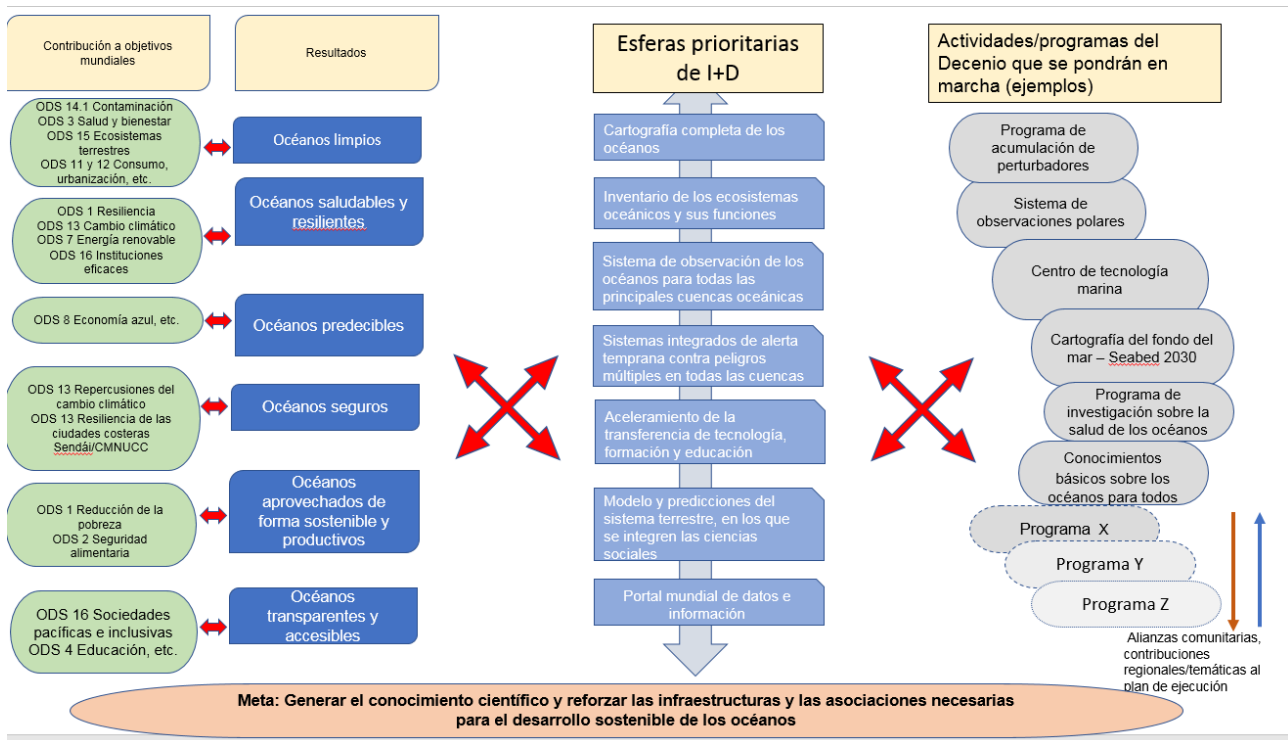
Contribución a objetivos mundiales

Resultados

Esferas prioritarias de I+D

Actividades/programas del Decenio que se pondrán en marcha (ejemplos)

ODS 14.1 Contaminación
ODS 3 Salud y bienestar
ODS 15 Ecosistemas terrestres
ODS 11 y 12 Consumo, urbanización, etc.

Océanos limpios

ODS 1 Resiliencia
ODS 13 Cambio climático
ODS 7 Energía renovable
ODS 16 Instituciones eficaces

Océanos saludables y resilientes

ODS 8 Economía azul, etc.

Océanos predecibles

ODS 13 Repercusiones del cambio climático
ODS 13 Resiliencia de las ciudades costeras
Sendái/CMNUCC

Océanos seguros

ODS 1 Reducción de la pobreza
ODS 2 Seguridad alimentaria

Océanos aprovechados de forma sostenible y productivos

ODS 16 Sociedades pacíficas e inclusivas
ODS 4 Educación, etc.

Océanos transparentes y accesibles

Cartografía completa de los océanos

Inventario de los ecosistemas oceánicos y sus funciones

Sistema de observación de los océanos para todas las principales cuencas oceánicas

Sistemas integrados de alerta temprana contra peligros múltiples en todas las cuencas

Aceleramiento de la transferencia de tecnología, formación y educación

Modelo y predicciones del sistema terrestre, en los que se integren las ciencias sociales

Portal mundial de datos e información

Programa de acumulación de perturbadores

Sistema de observaciones polares

Centro de tecnología marina

Cartografía del fondo del mar – Seabed 2030

Programa de investigación sobre la salud de los océanos

Conocimientos básicos sobre los océanos para todos

Programa X

Programa Y

Programa Z

Alianzas comunitarias, contribuciones regionales/temáticas al plan de ejecución

Meta: Generar el conocimiento científico y reforzar las infraestructuras y las asociaciones necesarias para el desarrollo sostenible de los océanos